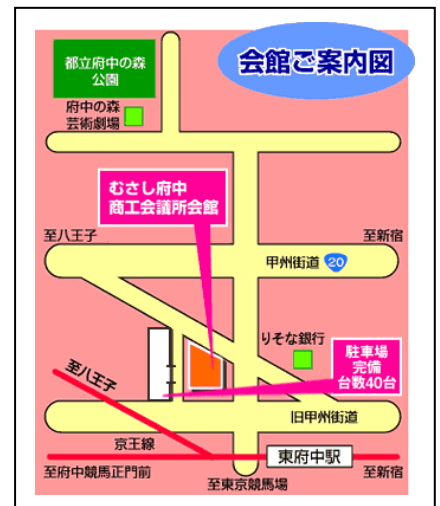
会館ご案内図

都立府中の森公園

府中の森芸術劇場

むさし府中商工会議所会館

至八王子

至新宿

甲州街道 20

りそな銀行

駐車場完備台数40台

至八王子

旧甲州街道

京王線

東府中駅

至府中競馬正門前

至新宿

至東京競馬場